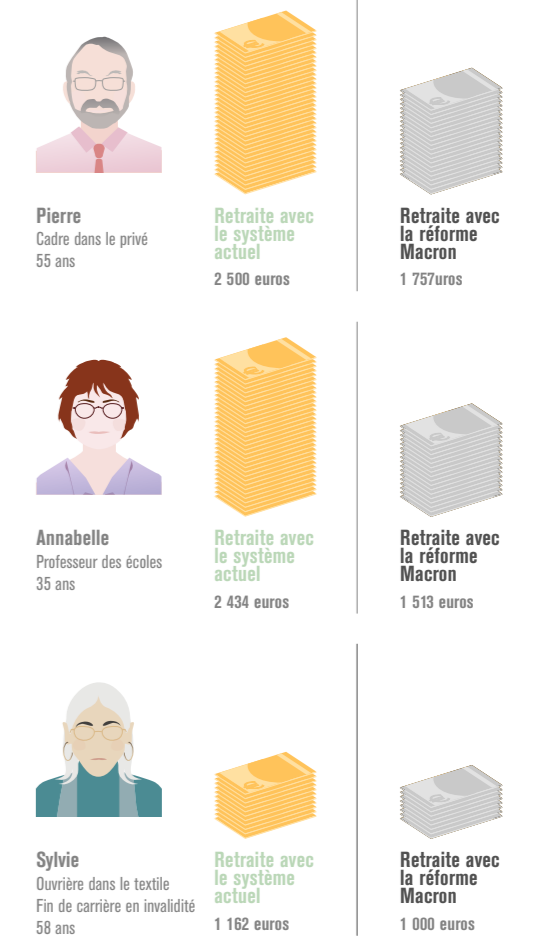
Pierre
Cadre dans le privé
55 ans

Retraite avec le système actuel
2 500 euros

Retraite avec la réforme Macron
1 757uros

Annabelle
Professeur des écoles
35 ans

Retraite avec le système actuel
2 434 euros

Retraite avec la réforme Macron
1 513 euros

Sylvie
Ouvrière dans le textile
Fin de carrière en invalidité
58 ans

Retraite avec le système actuel
1 162 euros

Retraite avec la réforme Macron
1 000 euros